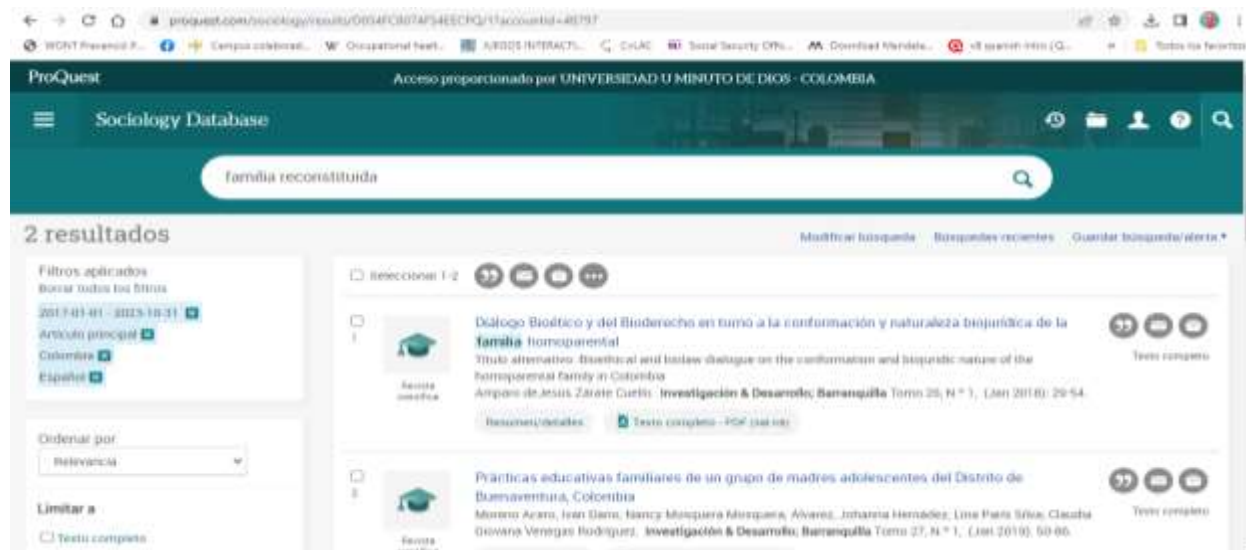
proquest.com/sociology/results/D054FC807AF54EECPQ/1?accountid=48797

WONT Preventi F... Campus colaborati... Occupational heat... ARDOS INTERACTI... CoLAC Social Security Offi... Download Mendele... v8 spanish intro (G... Todos los favoritos

ProQuest

Acceso proporcionado por UNIVERSIDAD U MINUTO DE DIOS - COLOMBIA

Sociology Database

familia reconstituida

2 resultados

Modificar búsqueda Búsquedas recientes Guardar búsqueda/alerta

Filtros aplicados
Borrar todos los filtros
2017-01-01 - 2023-10-31
Artículo principal
Colombia
Español

Ordenar por
Relevancia

Limitar a
Texto completo

Seleccionar 1-2

1
Diálogo Bioético y del Bioderecho en torno a la conformación y naturaleza biojurídica de la familia homoparental
Título alternativo: Bioethical and biolaw dialogue on the conformation and biojuridic nature of the homoparental family in Colombia
Amparo de Jesus Zárate Cuello. Investigación & Desarrollo; Barranquilla Tomo 26, N.º 1, (Jan 2018): 29-54.
Resumen/detalles Texto completo - PDF
Revista científica
Texto completo

2
Prácticas educativas familiares de un grupo de madres adolescentes del Distrito de Buenaventura, Colombia
Moreno Acero, Ivan Dario; Nancy Mosquera Mosquera; Alvarez, Johanna Hernández; Lina Paris Silva; Claudia Giovana Venegas Rodriguez. Investigación & Desarrollo; Barranquilla Tomo 27, N.º 1, (Jan 2019): 50-66.
Revista científica
Texto completo